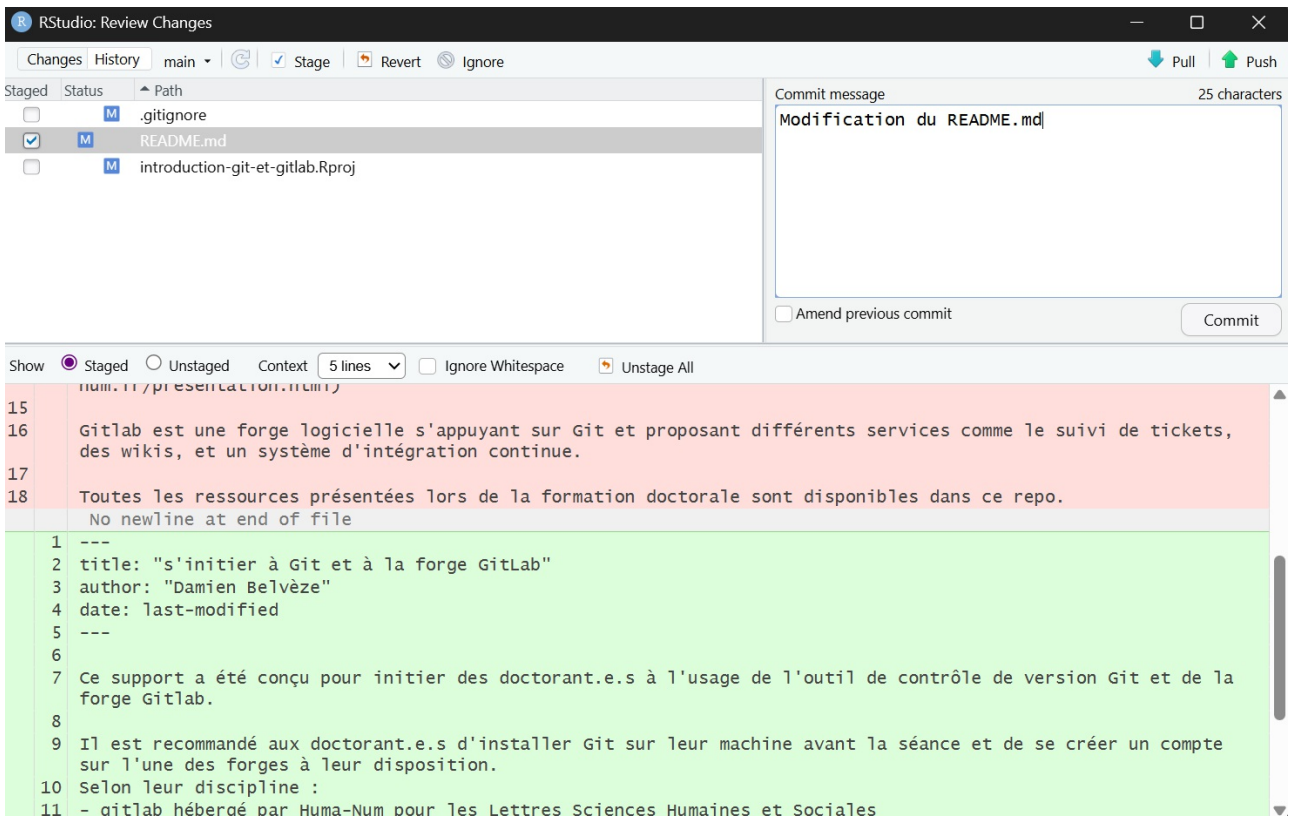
RStudio: Review Changes

Changes History main Stage Revert Ignore Pull Push

| Staged | Status | Path |
|---|---|---|
| ☐ | M | .gitignore |
| ☑ | M | README.md |
| ☐ | M | introduction-git-et-gitlab.Rproj |

Commit message 25 characters

Modification du README.md

Amend previous commit

Commit

Show Staged Unstaged Context 5 lines Ignore Whitespace Unstage All

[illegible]num.fr/presentation.html)

15

16 Gitlab est une forge logicielle s'appuyant sur Git et proposant différents services comme le suivi de tickets, des wikis, et un système d'intégration continue.

17

18 Toutes les ressources présentées lors de la formation doctorale sont disponibles dans ce repo.

No newline at end of file

1 ---
2 title: "s'initier à Git et à la forge GitLab"
3 author: "Damien Belvèze"
4 date: last-modified
5 ---
6
7 Ce support a été conçu pour initier des doctorant.e.s à l'usage de l'outil de contrôle de version Git et de la forge Gitlab.
8
9 Il est recommandé aux doctorant.e.s d'installer Git sur leur machine avant la séance et de se créer un compte sur l'une des forges à leur disposition.
10 Selon leur discipline :
11 - gitlab hébergé par Huma-Num pour les Lettres Sciences Humaines et Sociales